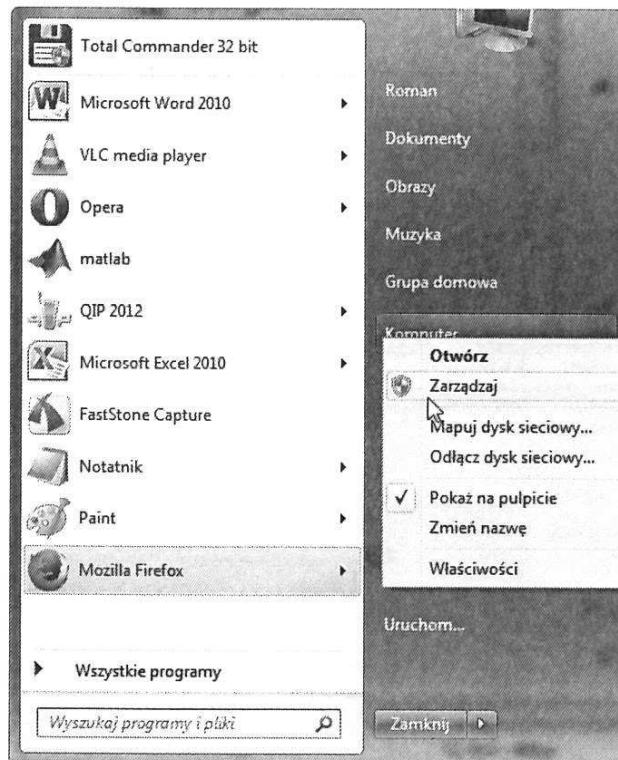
Total Commander 32 bit
Microsoft Word 2010
VLC media player
Opera
matlab
QIP 2012
Microsoft Excel 2010
FastStone Capture
Notatnik
Paint
Mozilla Firefox
Wszystkie programy
Wyszukaj programy i pliki

Roman
Dokumenty
Obrazy
Muzyka
Grupa domowa
Komputer
Otwórz
Zarządzaj
Mapuj dysk sieciowy...
Odłącz dysk sieciowy...
Pokaż na pulpicie
Zmień nazwę
Właściwości
Uruchom...
Zamknij